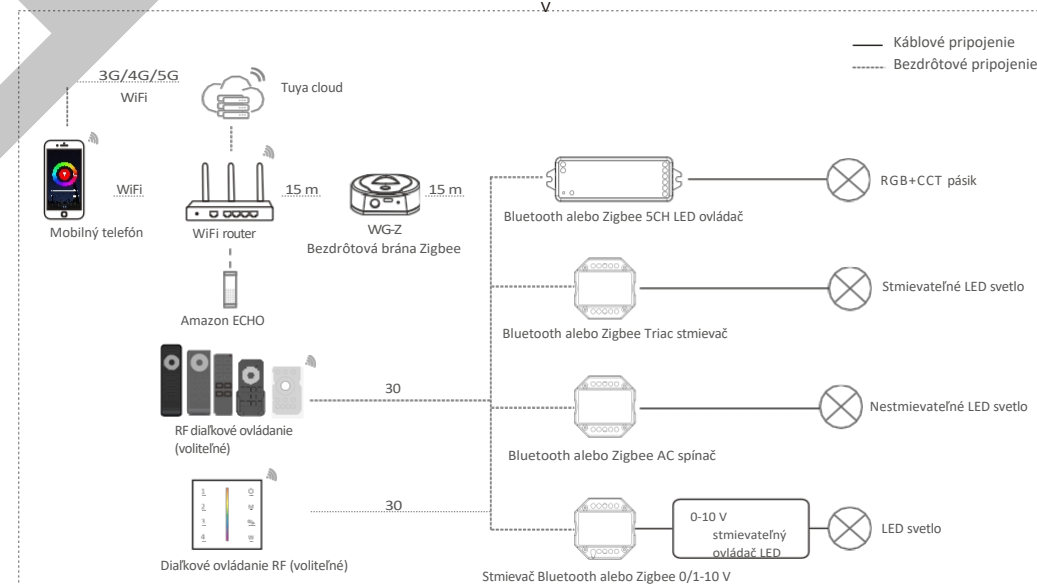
V

Káblové pripojenie
Bezdrôtové pripojenie

3G/4G/5G
WiFi

Tuya cloud

WiFi

15 m

15 m

Mobilný telefón

WiFi router

WG-Z
Bezdrôtová brána Zigbee

Bluetooth alebo Zigbee 5CH LED ovládač

RGB+CCT pásik

Amazon ECHO

Bluetooth alebo Zigbee Triac stmievač

Stmievateľné LED svetlo

30

RF diaľkové ovládanie (voliteľné)

Bluetooth alebo Zigbee AC spínač

Nestmievateľné LED svetlo

30

0-10 V stmievateľný ovládač LED

LED svetlo

Diaľkové ovládanie RF (voliteľné)

Stmievač Bluetooth alebo Zigbee 0/1-10 V